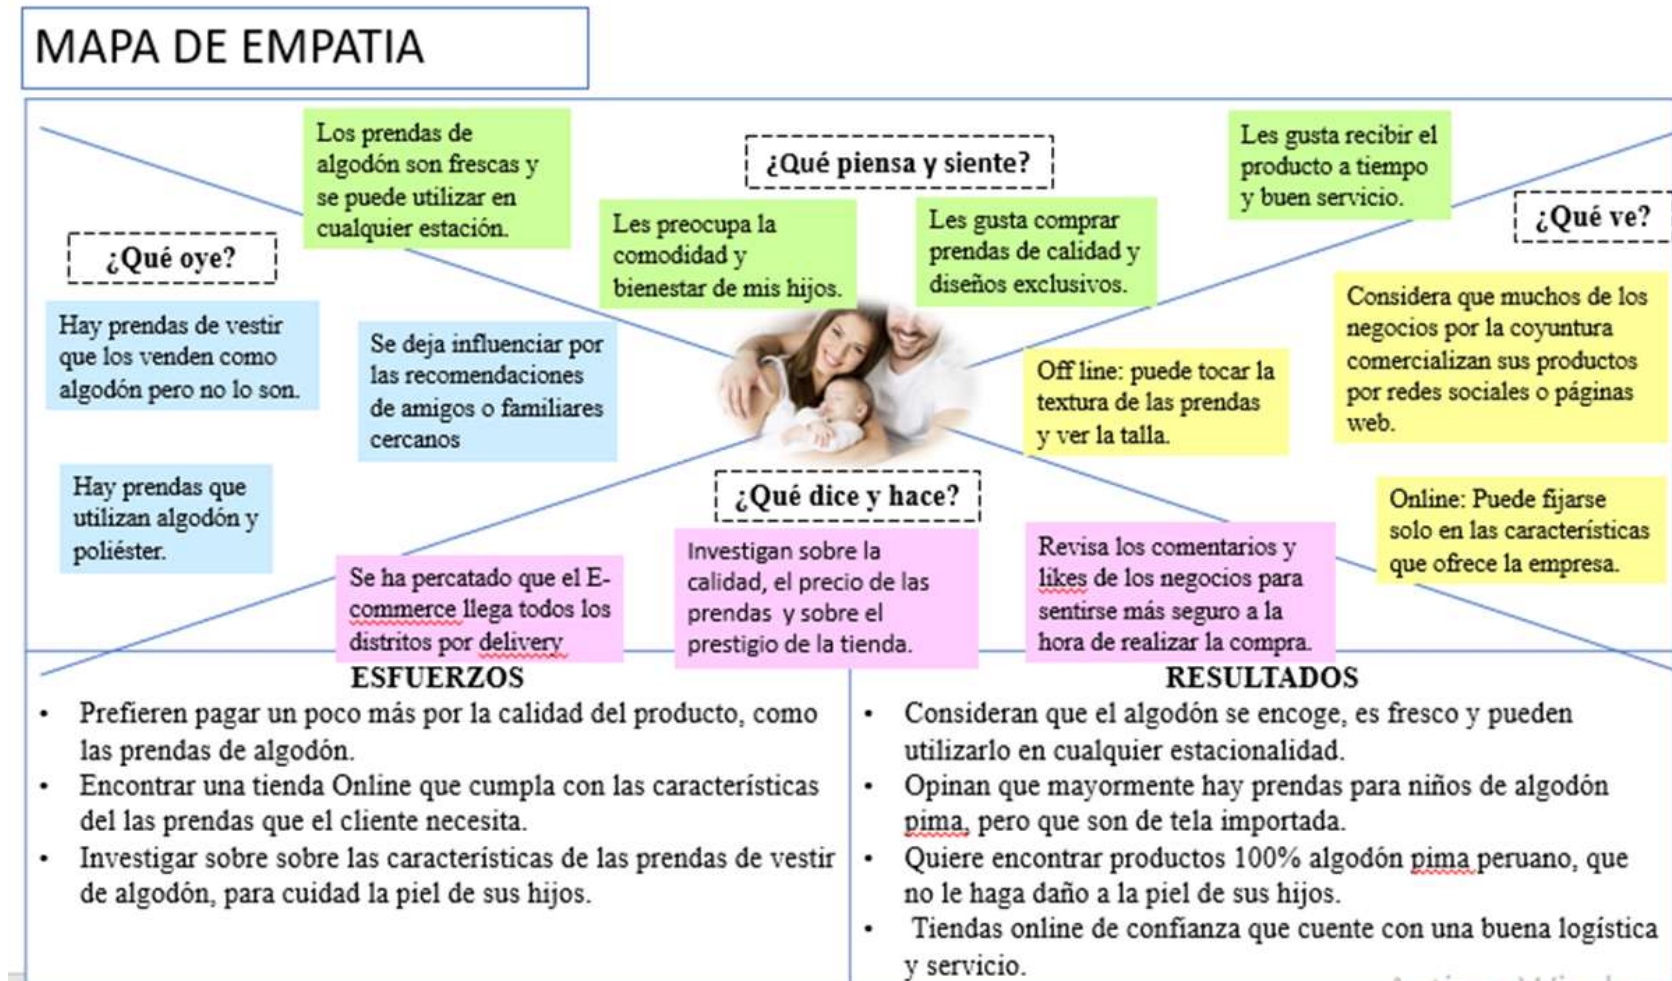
MAPA DE EMPATIA

¿Qué piensa y siente?

Los prendas de algodón son frescas y se puede utilizar en cualquier estación.

Les preocupa la comodidad y bienestar de mis hijos.

Les gusta comprar prendas de calidad y diseños exclusivos.

Les gusta recibir el producto a tiempo y buen servicio.

¿Qué oye?

Hay prendas de vestir que los venden como algodón pero no lo son.

Se deja influenciar por las recomendaciones de amigos o familiares cercanos

Hay prendas que utilizan algodón y poliéster.

¿Qué ve?

Considera que muchos de los negocios por la coyuntura comercializan sus productos por redes sociales o páginas web.

Off line: puede tocar la textura de las prendas y ver la talla.

Online: Puede fijarse solo en las características que ofrece la empresa.

¿Qué dice y hace?

Se ha percatado que el E-commerce llega todos los distritos por delivery

Investigan sobre la calidad, el precio de las prendas y sobre el prestigio de la tienda.

Revisa los comentarios y likes de los negocios para sentirse más seguro a la hora de realizar la compra.

ESFUERZOS

• Prefieren pagar un poco más por la calidad del producto, como las prendas de algodón.
• Encontrar una tienda Online que cumpla con las características del las prendas que el cliente necesita.
• Investigar sobre sobre las características de las prendas de vestir de algodón, para cuidad la piel de sus hijos.

RESULTADOS

• Consideran que el algodón se encoge, es fresco y pueden utilizarlo en cualquier estacionalidad.
• Opinan que mayormente hay prendas para niños de algodón pima, pero que son de tela importada.
• Quiere encontrar productos 100% algodón pima peruano, que no le haga daño a la piel de sus hijos.
• Tiendas online de confianza que cuente con una buena logística y servicio.